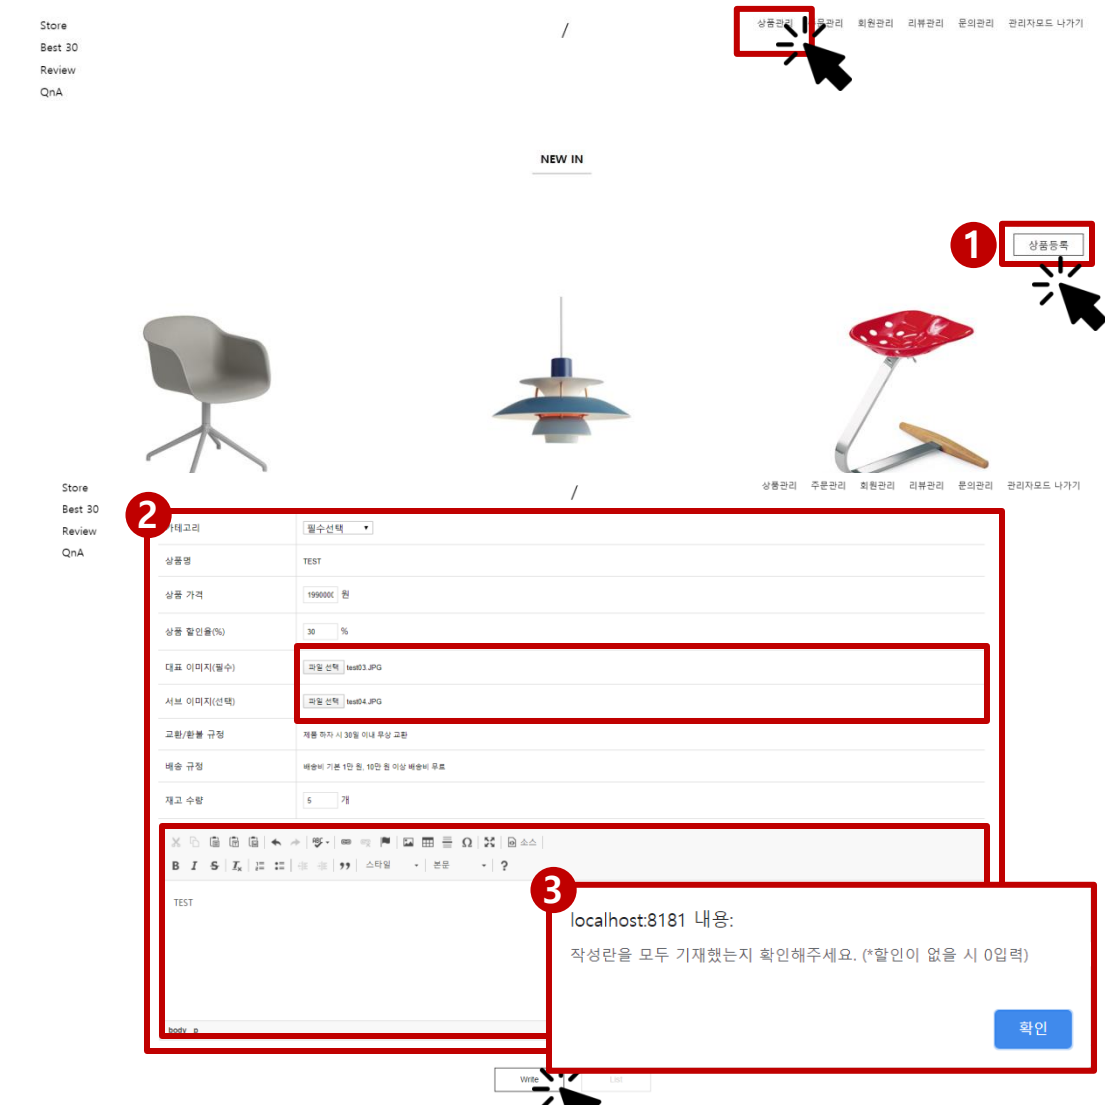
Store
Best 30
Review
QnA

/

상품관리 주문관리 회원관리 리뷰관리 문의관리 관리자모드 나가기

NEW IN

1

상품등록

Store
Best 30
Review
QnA

/

상품관리 주문관리 회원관리 리뷰관리 문의관리 관리자모드 나가기

2

| 카테고리 | 필수선택 |
|---|---|
| 상품명 | TEST |
| 상품 가격 | 1990000 원 |
| 상품 할인율(%) | 30 % |
| 대표 이미지(필수) | 파일 선택 test03.JPG |
| 서브 이미지(선택) | 파일 선택 test04.JPG |
| 교환/환불 규정 | 제품 하자 시 30일 이내 무상 교환 |
| 배송 규정 | 배송비 기본 1만 원, 10만 원 이상 배송비 무료 |
| 재고 수량 | 5 개 |

소스
스타일 본문 ?

TEST

body p

3

localhost:8181 내용:

작성란을 모두 기재했는지 확인해주세요. (*할인이 없을 시 0입력)

확인

Write List